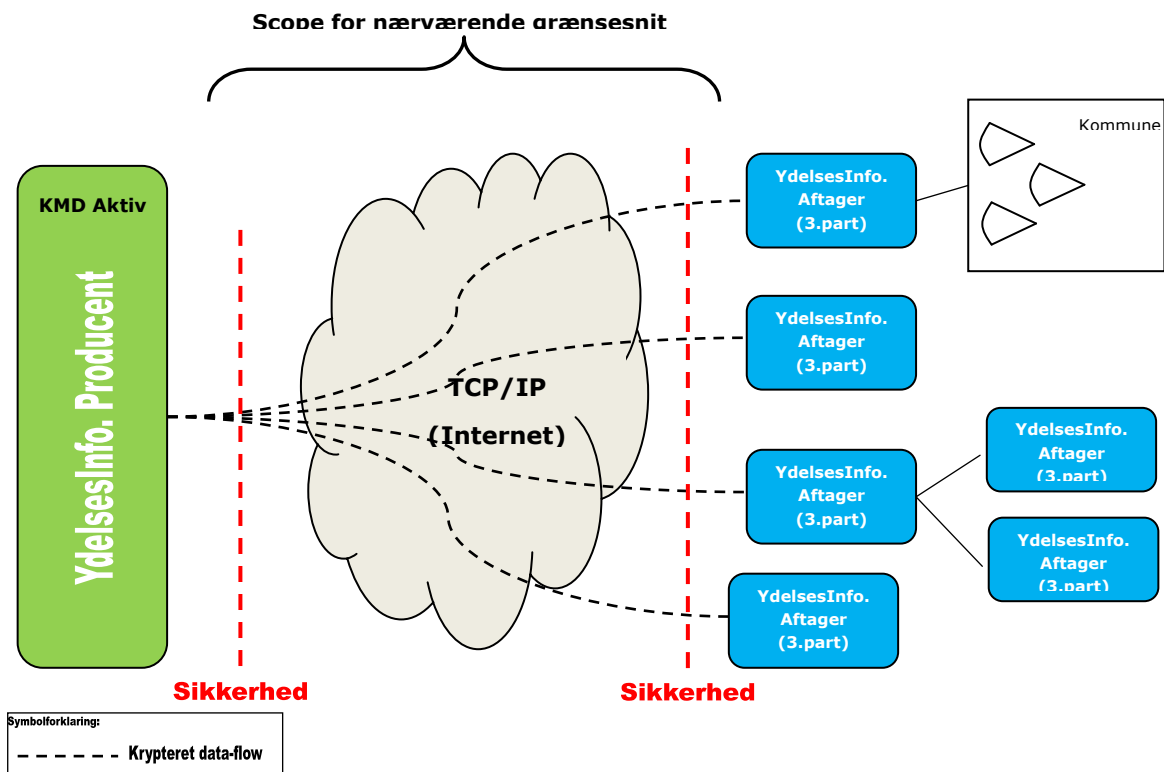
Scope for nærværende grænsesnit

KMD Aktiv

YdelsesInfo. Producent

TCP/IP

(Internet)

Sikkerhed

Sikkerhed

YdelsesInfo. Aftager (3.part)

Kommune

YdelsesInfo. Aftager (3.part)

YdelsesInfo. Aftager (3.part)

YdelsesInfo. Aftager (3.part)

YdelsesInfo. Aftager (3.part)

YdelsesInfo. Aftager (3.part)

Symbolforklaring:

Krypteret data-flow